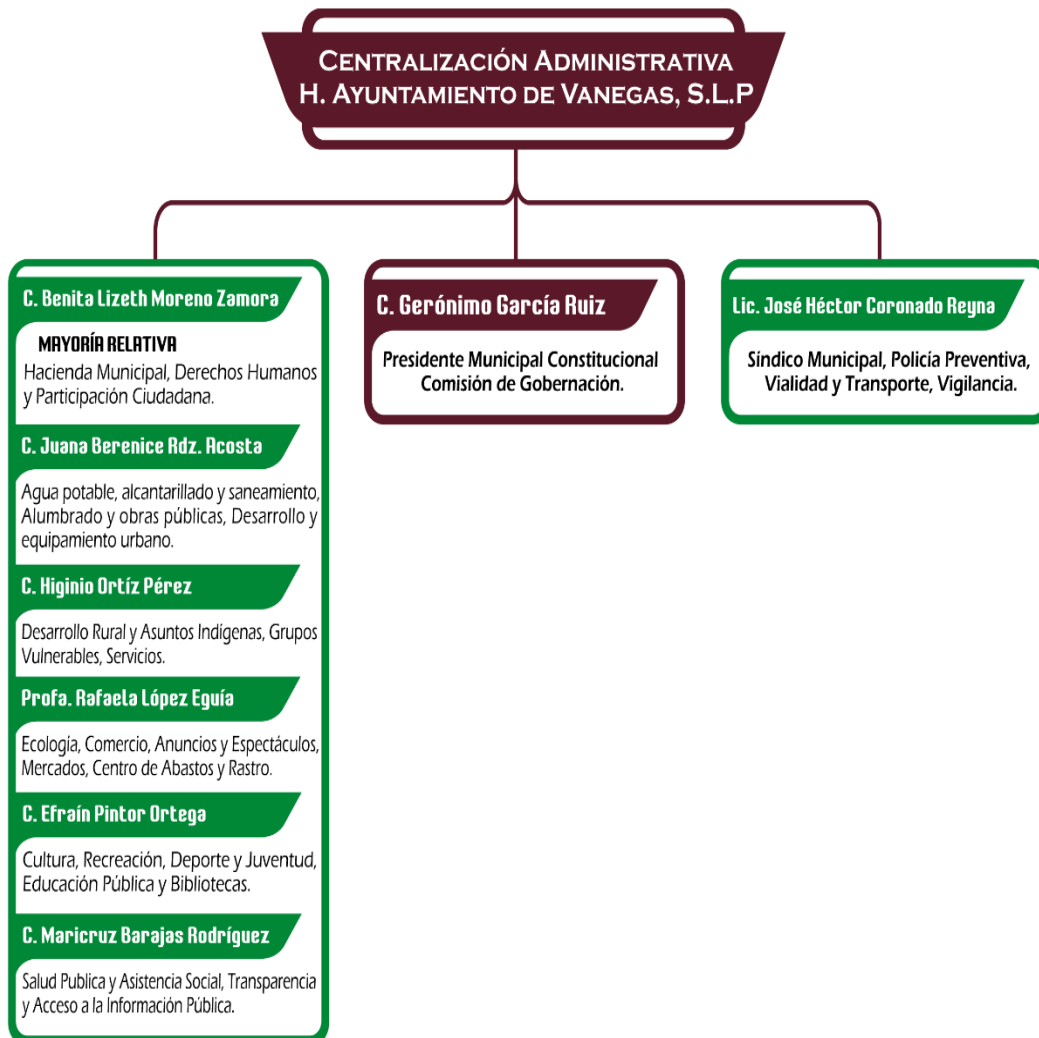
CENTRALIZACIÓN ADMINISTRATIVA
H. AYUNTAMIENTO DE VANEGAS, S.L.P

C. Benita Lizeth Moreno Zamora

MAYORÍA RELATIVA

Hacienda Municipal, Derechos Humanos y Participación Ciudadana.

C. Juana Berenice Rdz. Acosta

Agua potable, alcantarillado y saneamiento, Alumbrado y obras públicas, Desarrollo y equipamiento urbano.

C. Higinio Ortíz Pérez

Desarrollo Rural y Asuntos Indígenas, Grupos Vulnerables, Servicios.

Profa. Rafaela López Eguía

Ecología, Comercio, Anuncios y Espectáculos, Mercados, Centro de Abastos y Rastro.

C. Efraín Pintor Ortega

Cultura, Recreación, Deporte y Juventud, Educación Pública y Bibliotecas.

C. Maricruz Barajas Rodríguez

Salud Publica y Asistencia Social, Transparencia y Acceso a la Información Pública.

C. Gerónimo García Ruiz

Presidente Municipal Constitucional Comisión de Gobernación.

Lic. José Héctor Coronado Reyna

Síndico Municipal, Policía Preventiva, Vialidad y Transporte, Vigilancia.